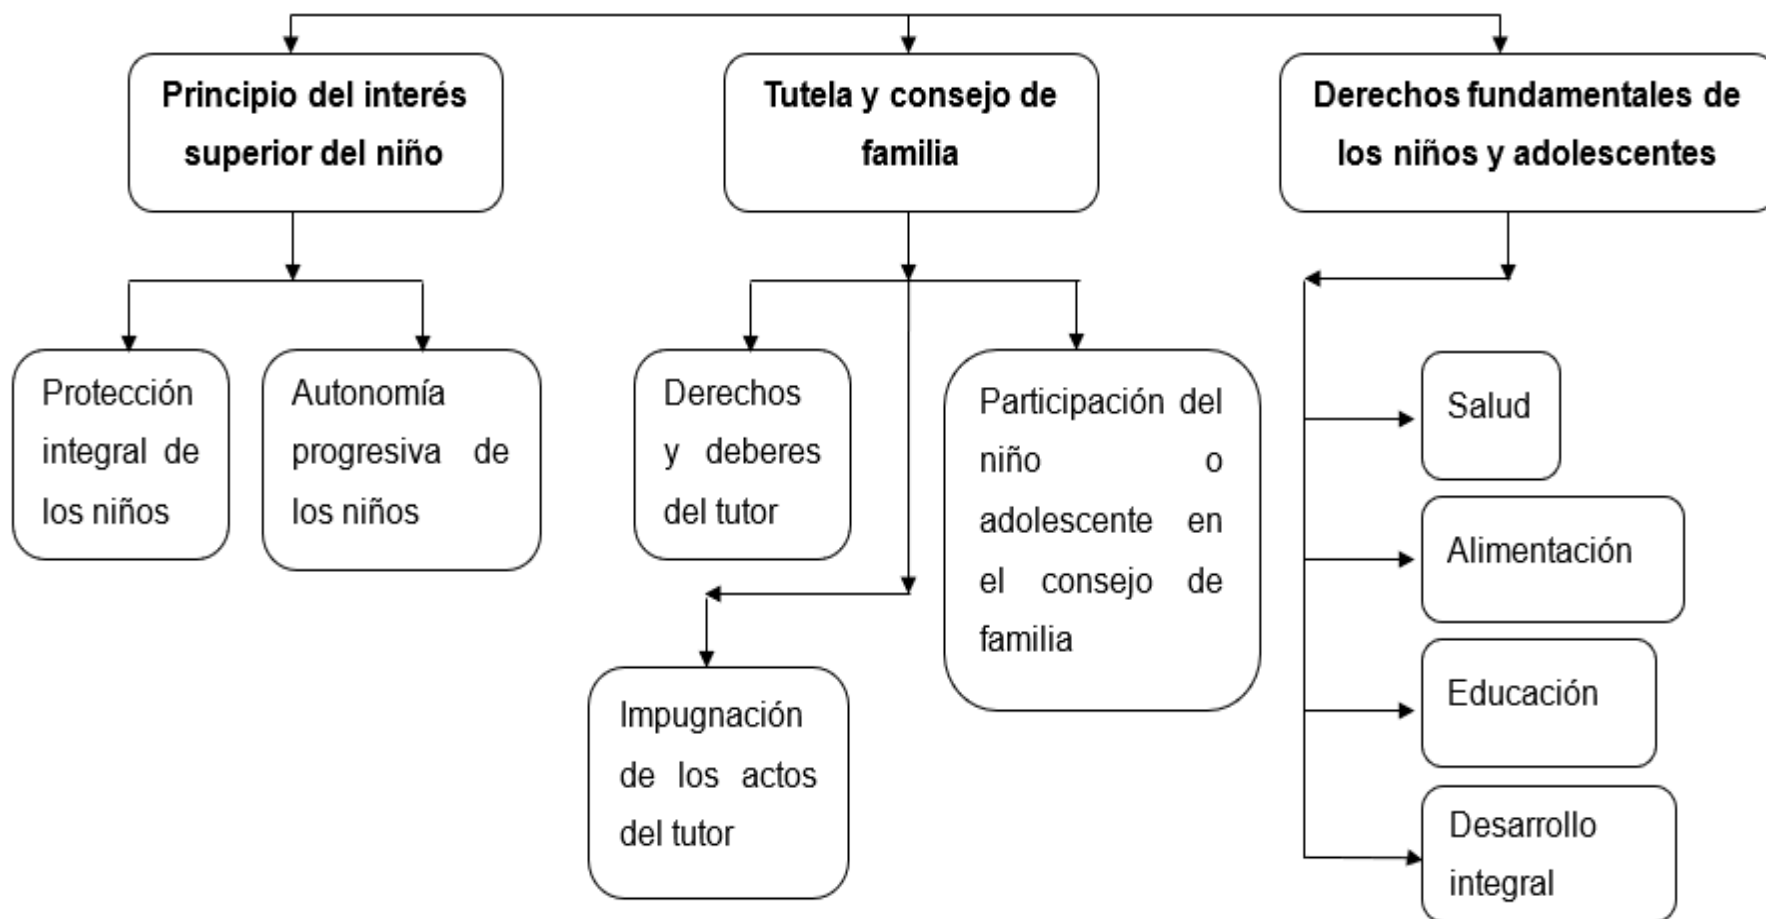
Principio del interés superior del niño

Protección integral de los niños

Autonomía progresiva de los niños

Tutela y consejo de familia

Derechos y deberes del tutor

Impugnación de los actos del tutor

Participación del niño o adolescente en el consejo de familia

Derechos fundamentales de los niños y adolescentes

Salud

Alimentación

Educación

Desarrollo integral